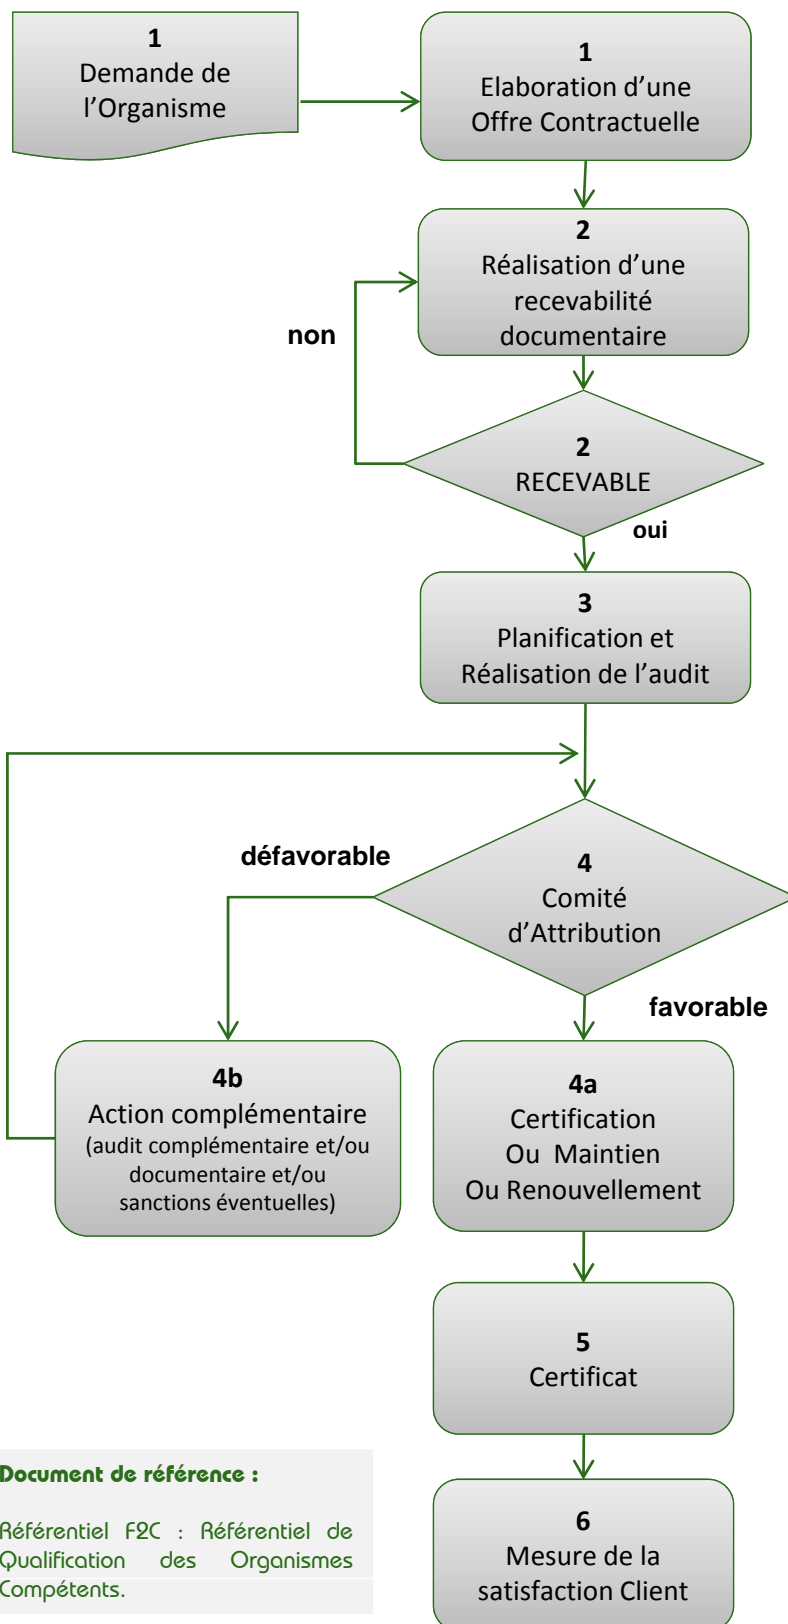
1
Demande de l’Organisme

1
Elaboration d’une Offre Contractuelle

2
Réalisation d’une recevabilité documentaire

non

2
RECEVABLE

oui

3
Planification et Réalisation de l’audit

défavorable

4
Comité d’Attribution

favorable

4b
Action complémentaire
(audit complémentaire et/ou documentaire et/ou sanctions éventuelles)

4a
Certification
Ou Maintien
Ou Renouvellement

5
Certificat

6
Mesure de la satisfaction Client

Document de référence :

Référentiel F2C : Référentiel de Qualification des Organismes Compétents.